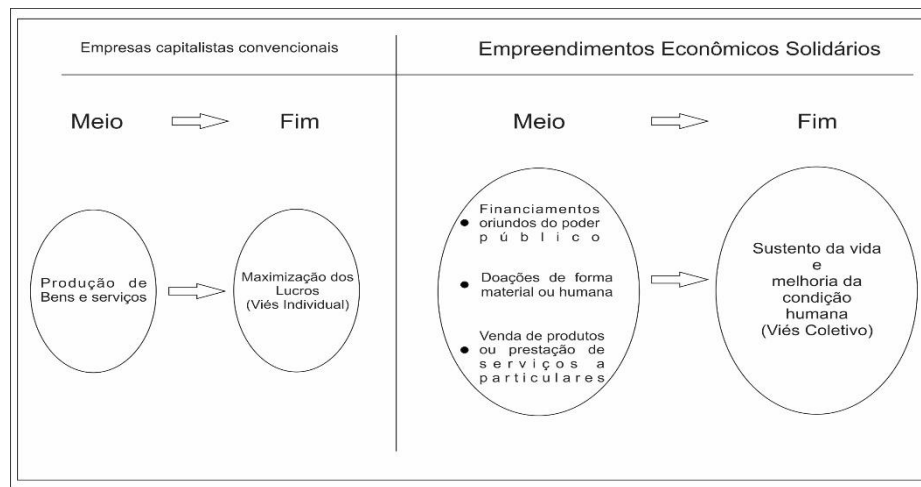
Empresas capitalistas convencionais

Meio

Fim

Produção de Bens e serviços

Maximização dos Lucros (Viés Individual)

Empreendimentos Econômicos Solidários

Meio

Fim

• Financiamentos oriundos do poder público

• Doações de forma material ou humana

• Venda de produtos ou prestação de serviços a particulares

Sustento da vida e melhoria da condição humana (Viés Coletivo)